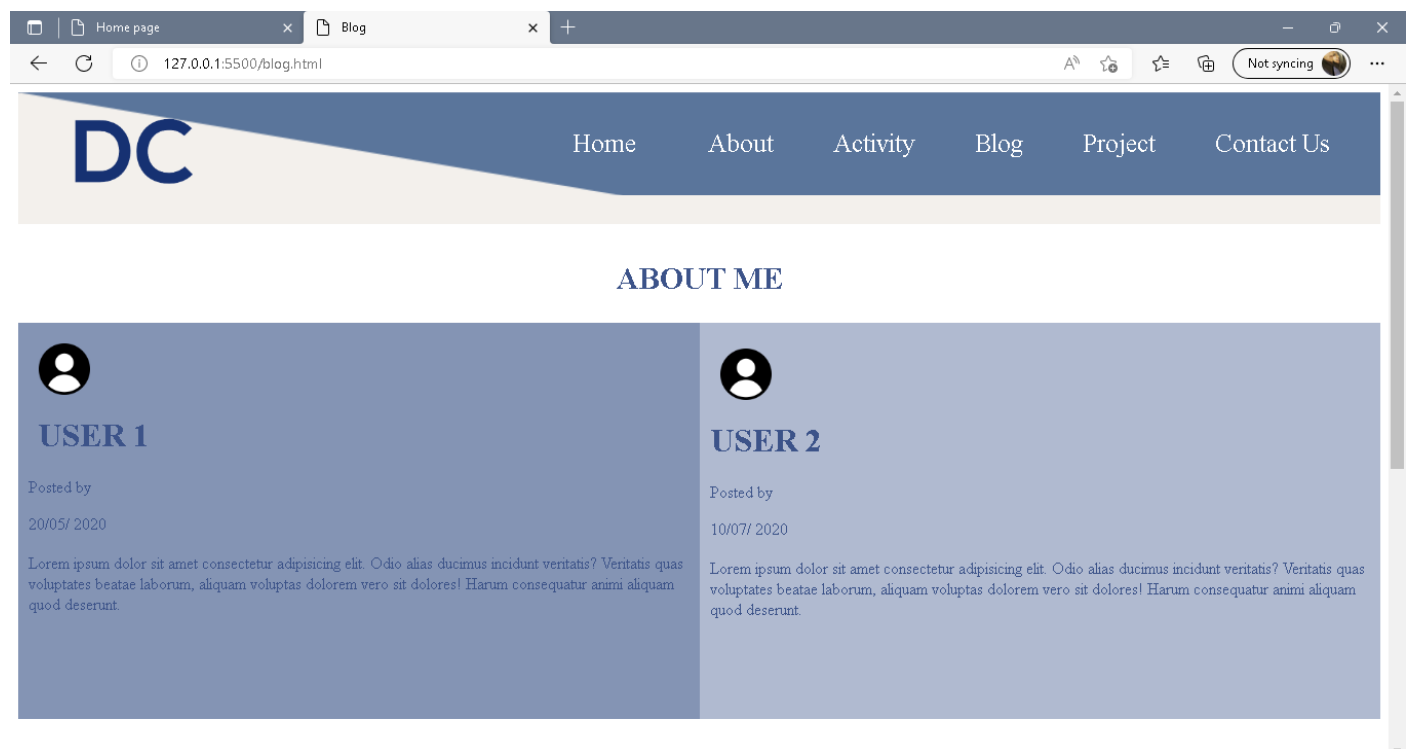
Home page
Blog
127.0.0.1:5500/blog.html
Not syncing

DC

Home About Activity Blog Project Contact Us

ABOUT ME

USER 1

Posted by

20/05/ 2020

Lorem ipsum dolor sit amet consectetur adipisicing elit. Odio alias ducimus incidunt veritatis? Veritatis quas voluptates beatae laborum, aliquam voluptas dolorem vero sit dolores! Harum consequatur animi aliquam quod deserunt.

USER 2

Posted by

10/07/ 2020

Lorem ipsum dolor sit amet consectetur adipisicing elit. Odio alias ducimus incidunt veritatis? Veritatis quas voluptates beatae laborum, aliquam voluptas dolorem vero sit dolores! Harum consequatur animi aliquam quod deserunt.